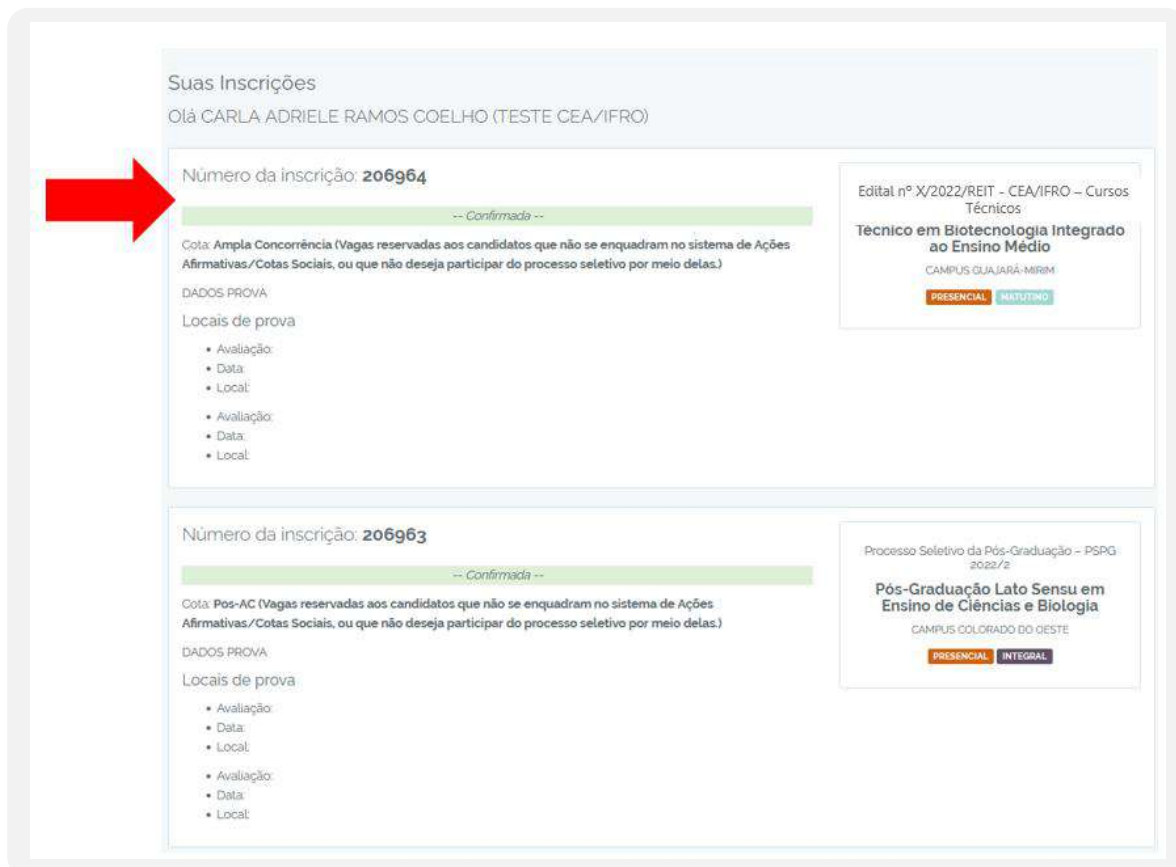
Suas Inscrições

Olá CARLA ADRIELE RAMOS COELHO (TESTE CEA/IFRO)

Número da inscrição: **206964**

-- Confirmada --

Cota: **Ampla Concorrência (Vagas reservadas aos candidatos que não se enquadram no sistema de Ações Afirmativas/Cotas Sociais, ou que não deseja participar do processo seletivo por meio delas.)**

DADOS PROVA

Locais de prova

- Avaliação:
- Data:
- Local:

- Avaliação:
- Data:
- Local:

Edital nº X/2022/REIT - CEA/IFRO – Cursos Técnicos

Técnico em Biotecnologia Integrado ao Ensino Médio

CAMPUS GUAJARÁ-MIRIM

PRESENCIAL MATUTINO

Número da inscrição: **206963**

-- Confirmada --

Cota: **Pos-AC (Vagas reservadas aos candidatos que não se enquadram no sistema de Ações Afirmativas/Cotas Sociais, ou que não deseja participar do processo seletivo por meio delas.)**

DADOS PROVA

Locais de prova

- Avaliação:
- Data:
- Local:

- Avaliação:
- Data:
- Local:

Processo Seletivo da Pós-Graduação – PSPG 2022/2

Pós-Graduação Lato Sensu em Ensino de Ciências e Biologia

CAMPUS COLORADO DO OESTE

PRESENCIAL INTEGRAL